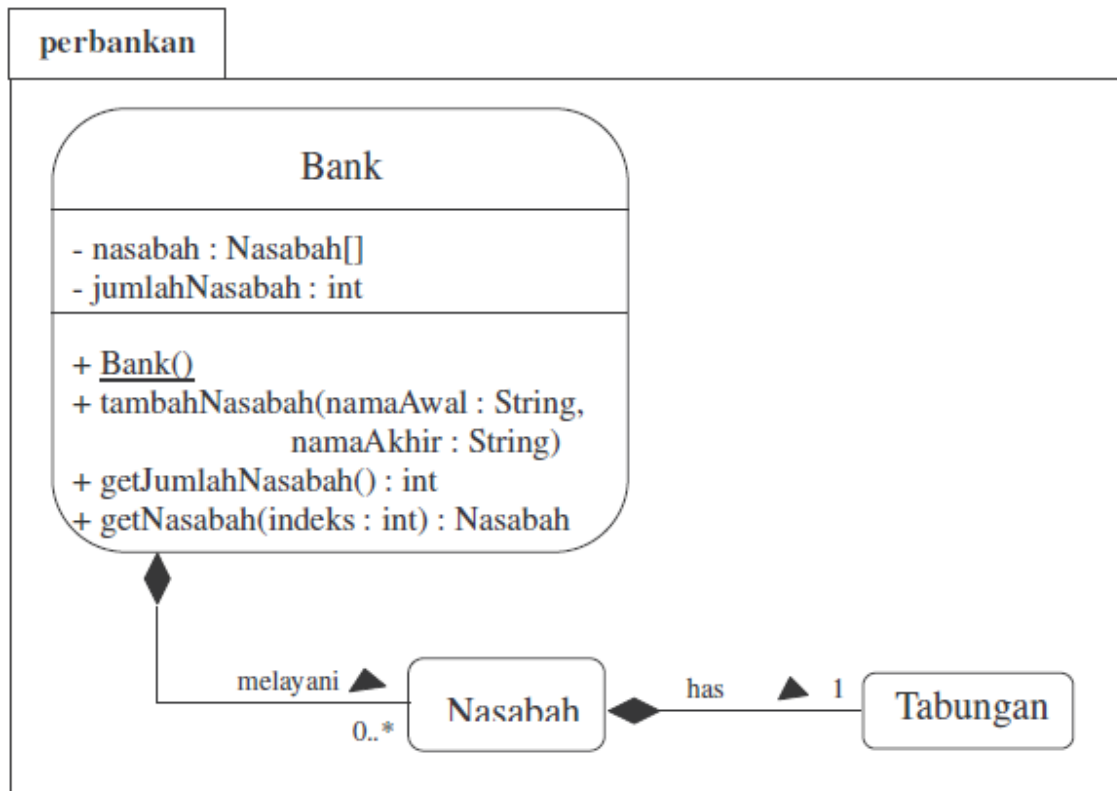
perbankan

Bank

- nasabah : Nasabah[]
- jumlahNasabah : int

+ Bank()
+ tambahNasabah(namaAwal : String, namaAkhir : String)
+ getJumlahNasabah() : int
+ getNasabah(indeks : int) : Nasabah

melayani

0..*

Nasabah

has

1

Tabungan